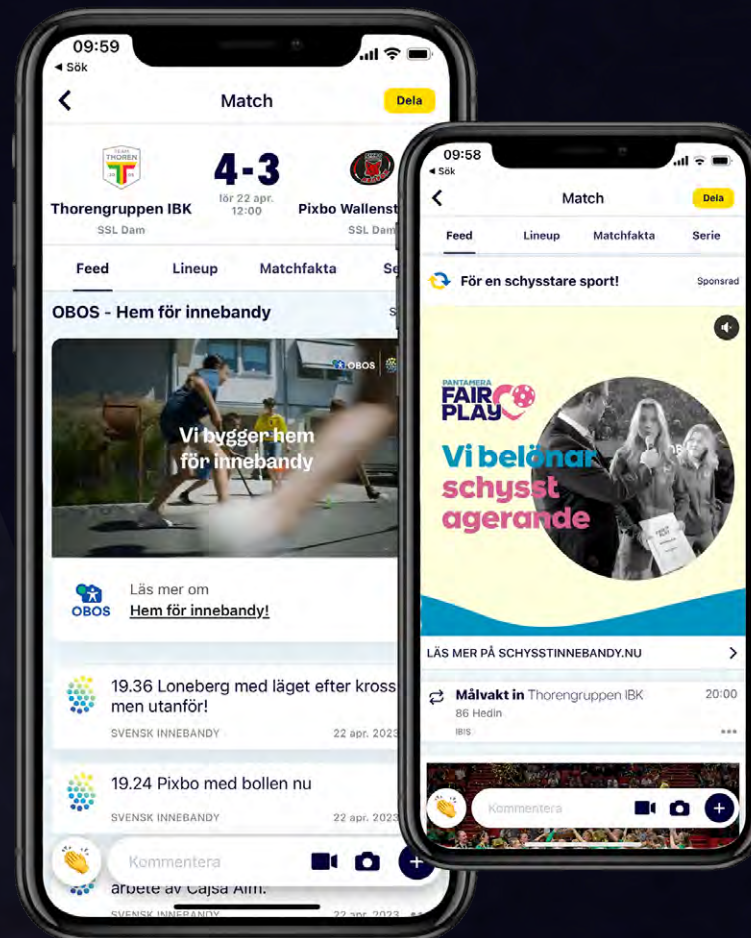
09:59
◂ Sök

Match

Dela

TEAM THOREN

Thorengruppen IBK
SSL Dam

4-3
lör 22 apr.
12:00

Pixbo Wallenst
SSL Dam

Feed
Lineup
Matchfakta
Se

OBOS - Hem för innebandy

OBOS

Vi bygger hem för innebandy

OBOS
Läs mer om
Hem för innebandy!

19.36 Loneberg med läget efter kross men utanför!
SVENSK INNEBANDY
22 apr. 2023

19.24 Pixbo med bollen nu
SVENSK INNEBANDY
22 apr. 2023

arbete av Cajsa Alm.
SVENSK INNEBANDY
22 apr. 2023

Kommentera

09:58
◂ Sök

Match

Dela

Feed
Lineup
Matchfakta
Serie

För en schysstare sport!
Sponsrad

PANTAMERA
FAIR PLAY

Vi belönar schysst agerande

LÄS MER PÅ SCHYSSTINNEBANDY.NU

Målvakt in Thorengruppen IBK
20:00
86 Hedin
IBIS

Kommentera